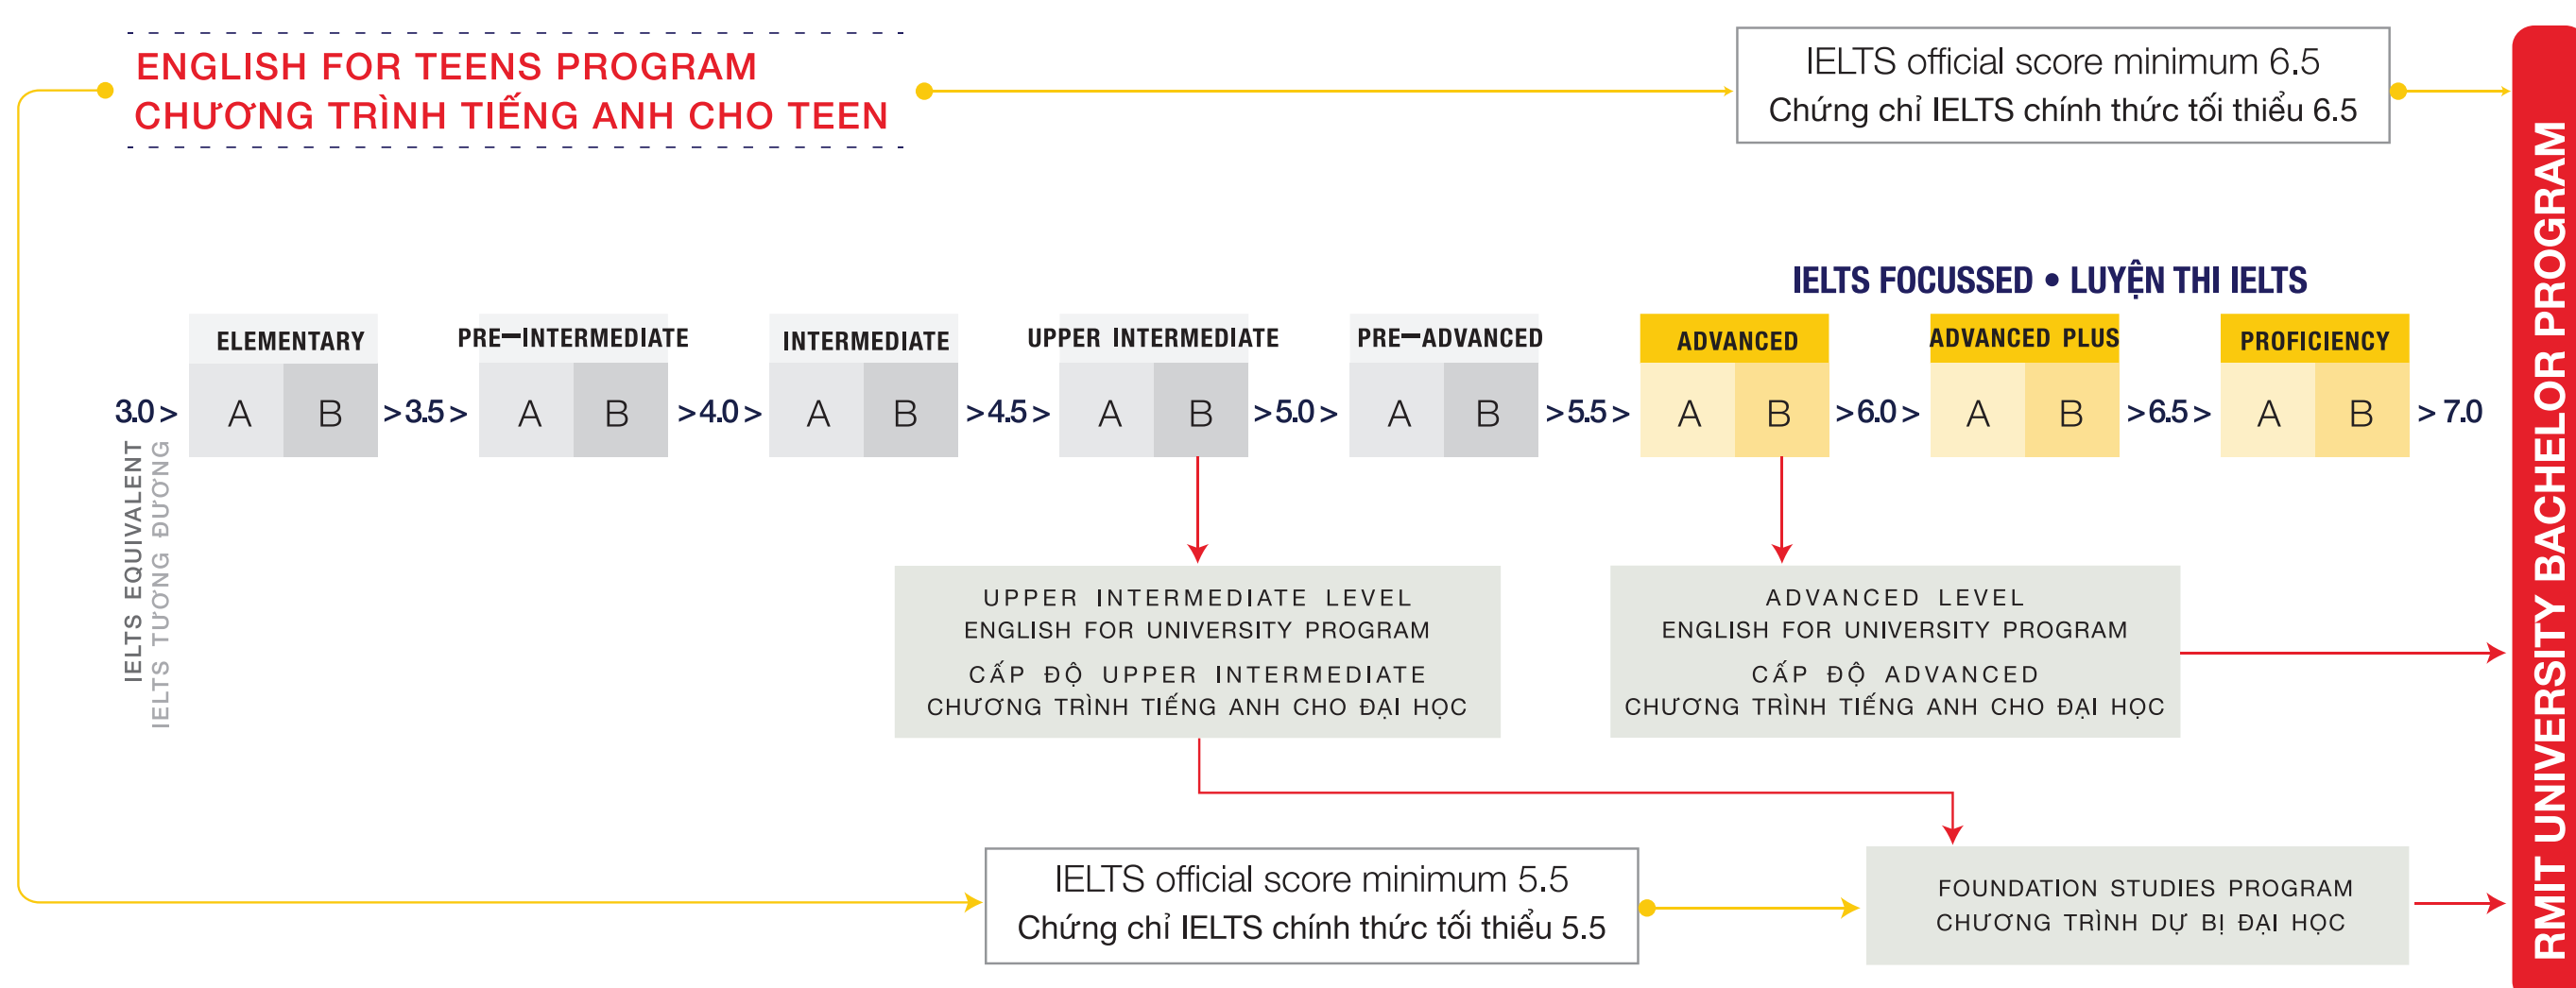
ENGLISH FOR TEENS PROGRAM
CHƯƠNG TRÌNH TIẾNG ANH CHO TEEN

IELTS official score minimum 6.5
Chứng chỉ IELTS chính thức tối thiểu 6.5

IELTS FOCUSSED • LUYỆN THI IELTS

ELEMENTARY
PRE–INTERMEDIATE
INTERMEDIATE
UPPER INTERMEDIATE
PRE–ADVANCED
ADVANCED
ADVANCED PLUS
PROFICIENCY

3.0 > A B > 3.5 > A B > 4.0 > A B > 4.5 > A B > 5.0 > A B > 5.5 > A B > 6.0 > A B > 6.5 > A B > 7.0

IELTS EQUIVALENT
IELTS TƯƠNG ĐƯƠNG

UPPER INTERMEDIATE LEVEL
ENGLISH FOR UNIVERSITY PROGRAM
CẤP ĐỘ UPPER INTERMEDIATE
CHƯƠNG TRÌNH TIẾNG ANH CHO ĐẠI HỌC

ADVANCED LEVEL
ENGLISH FOR UNIVERSITY PROGRAM
CẤP ĐỘ ADVANCED
CHƯƠNG TRÌNH TIẾNG ANH CHO ĐẠI HỌC

IELTS official score minimum 5.5
Chứng chỉ IELTS chính thức tối thiểu 5.5

FOUNDATION STUDIES PROGRAM
CHƯƠNG TRÌNH DỰ BỊ ĐẠI HỌC

RMIT UNIVERSITY BACHELOR PROGRAM